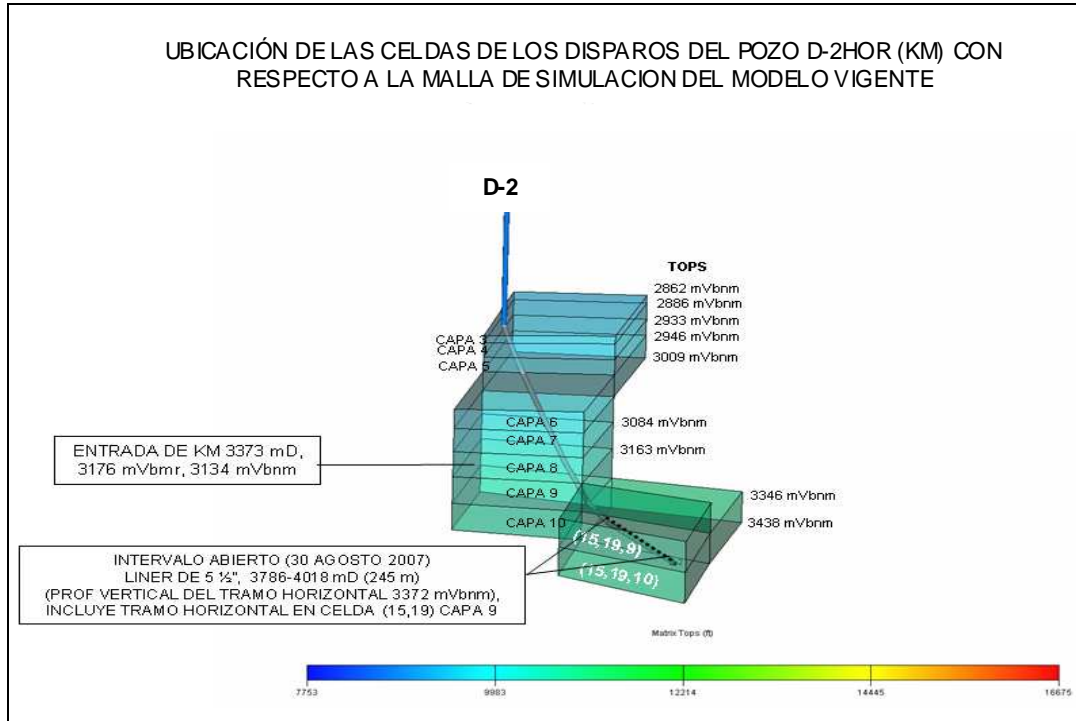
UBICACIÓN DE LAS CELDAS DE LOS DISPAROS DEL POZO D-2HOR (KM) CON RESPECTO A LA MALLA DE SIMULACION DEL MODELO VIGENTE

D-2

TOPS
2862 mVbnm
2886 mVbnm
2933 mVbnm
2946 mVbnm
3009 mVbnm
3084 mVbnm
3163 mVbnm
3346 mVbnm
3438 mVbnm

CAPA 3
CAPA 4
CAPA 5
CAPA 6
CAPA 7
CAPA 8
CAPA 9
CAPA 10

ENTRADA DE KM 3373 mD, 3176 mVbmr, 3134 mVbnm

(15, 19, 9)
(15, 19, 10)

INTERVALO ABIERTO (30 AGOSTO 2007)
LINER DE 5 ½", 3786-4018 mD (245 m)
(PROF VERTICAL DEL TRAMO HORIZONTAL 3372 mVbnm),
INCLUYE TRAMO HORIZONTAL EN CELDA (15,19) CAPA 9

Matrix Tops (ft)

7753 9983 12214 14445 16675